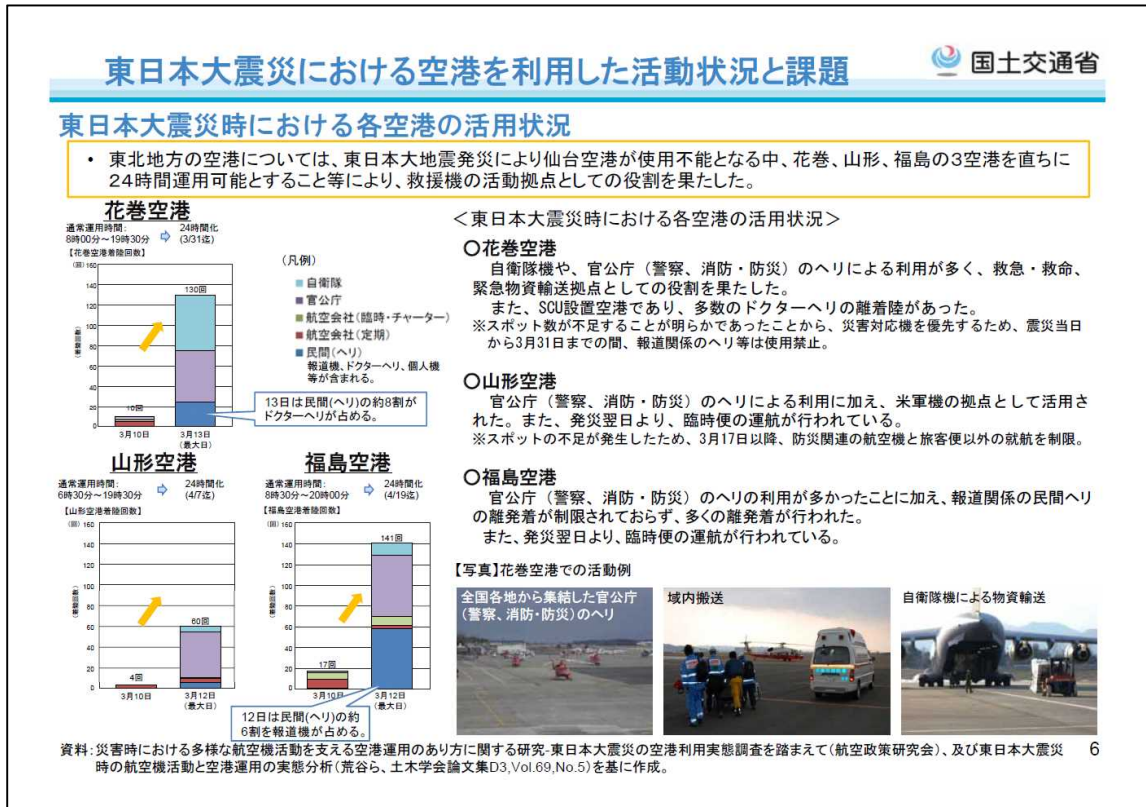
東日本大震災における空港を利用した活動状況と課題

国土交通省

東日本大震災時における各空港の活用状況

• 東北地方の空港については、東日本大地震発災により仙台空港が使用不能となる中、花巻、山形、福島の3空港を直ちに24時間運用可能とすること等により、救援機の活動拠点としての役割を果たした。

花巻空港
通常運用時間: 8時00分～19時30分 ⇨ 24時間化 (3/31迄)
【花巻空港着陸回数】
(回) 160 140 120 100 80 60 40 20 0
130回
10回
3月10日
3月13日 (最大日)
(凡例)
■自衛隊
■官公庁
■航空会社(臨時・チャーター)
■航空会社(定期)
■民間(ヘリ) 報道機、ドクターヘリ、個人機等が含まれる。
13日は民間(ヘリ)の約8割がドクターヘリが占める。

山形空港
通常運用時間: 6時30分～19時30分 ⇨ 24時間化 (4/7迄)
【山形空港着陸回数】
(回) 160 140 120 100 80 60 40 20 0
60回
4回
3月10日
3月12日 (最大日)

福島空港
通常運用時間: 8時30分～20時00分 ⇨ 24時間化 (4/19迄)
【福島空港着陸回数】
(回) 160 140 120 100 80 60 40 20 0
141回
17回
3月10日
3月12日 (最大日)
12日は民間(ヘリ)の約6割を報道機が占める。

＜東日本大震災時における各空港の活用状況＞

○花巻空港
自衛隊機や、官公庁（警察、消防・防災）のヘリによる利用が多く、救急・救命、緊急物資輸送拠点としての役割を果たした。
また、SCU設置空港であり、多数のドクターヘリの離着陸があった。
※スポット数が不足することが明らかであったことから、災害対応機を優先するため、震災当日から3月31日までの間、報道関係のヘリ等は使用禁止。

○山形空港
官公庁（警察、消防・防災）のヘリによる利用に加え、米軍機の拠点として活用された。また、発災翌日より、臨時便の運航が行われている。
※スポットの不足が発生したため、3月17日以降、防災関連の航空機と旅客便以外の就航を制限。

○福島空港
官公庁（警察、消防・防災）のヘリの利用が多かったことに加え、報道関係の民間ヘリの離発着が制限されておらず、多くの離発着が行われた。
また、発災翌日より、臨時便の運航が行われている。

【写真】花巻空港での活動例
全国各地から集結した官公庁(警察、消防・防災)のヘリ
域内搬送
自衛隊機による物資輸送

資料：災害時における多様な航空機活動を支える空港運用のあり方に関する研究-東日本大震災の空港利用実態調査を踏まえて(航空政策研究会)、及び東日本大震災時の航空機活動と空港運用の実態分析(荒谷ら、土木学会論文集D3,Vol.69,No.5)を基に作成。

6